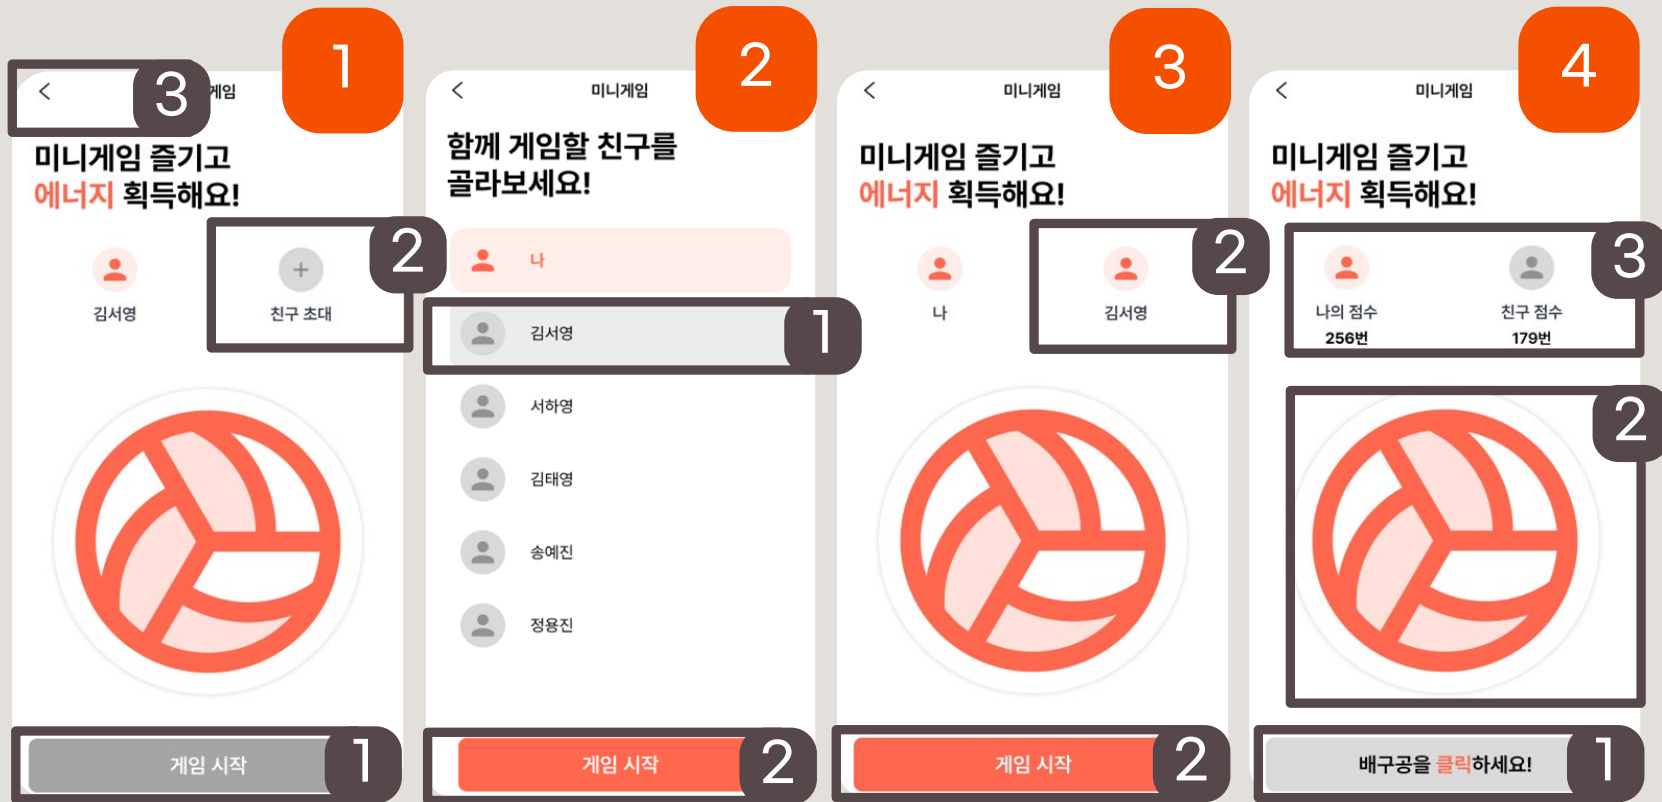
1
<
3
게임
미니게임 즐기고
에너지 획득해요!
김서영
2
친구 초대
게임 시작
1

2
<
미니게임
함께 게임할 친구를 골라보세요!
나
김서영
1
서하영
김태영
송예진
정용진
게임 시작
2

3
<
미니게임
미니게임 즐기고
에너지 획득해요!
나
김서영
2
게임 시작
2

4
<
미니게임
미니게임 즐기고
에너지 획득해요!
나의 점수
256번
친구 점수
179번
3
2
배구공을 클릭하세요!
1